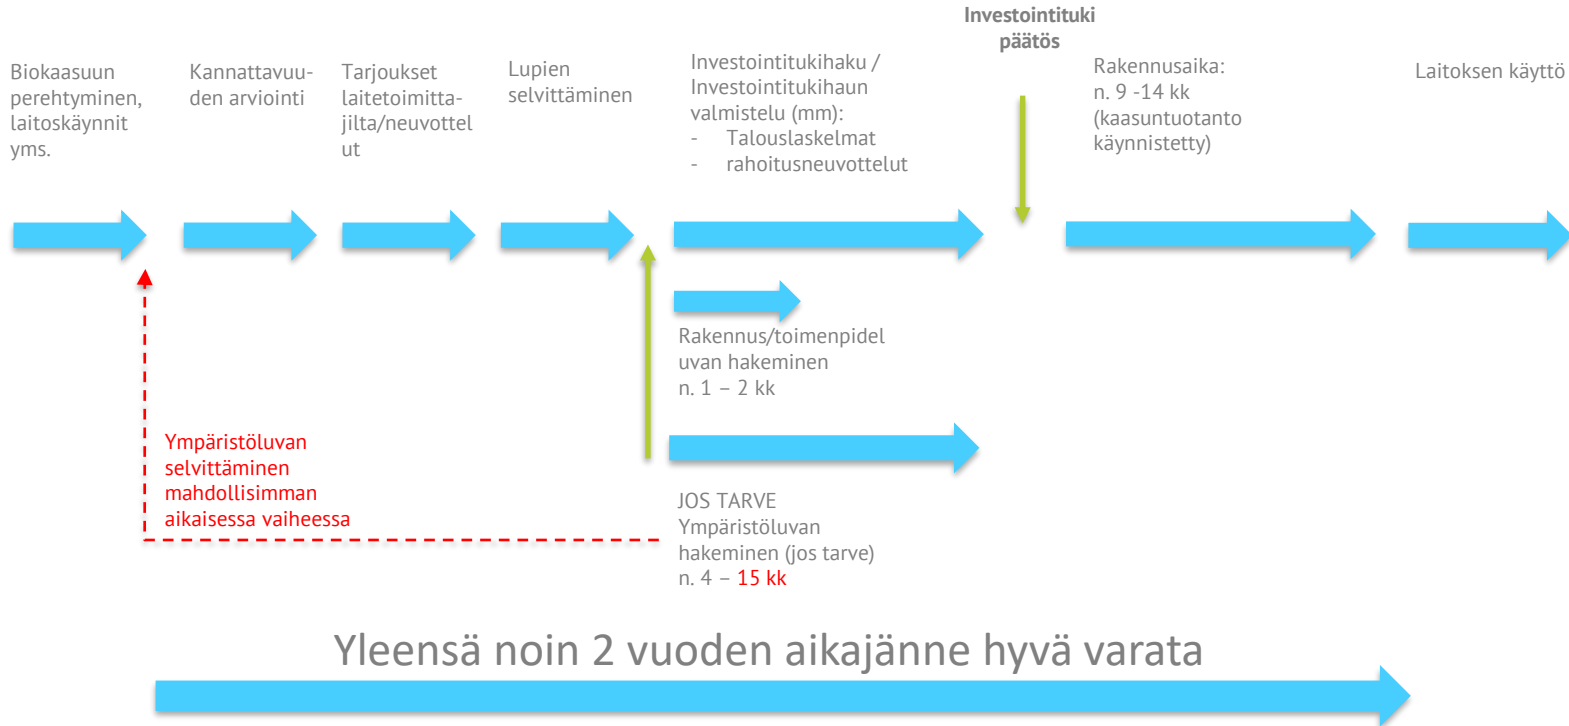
Investointituki päätös

Biokaasuun perehtyminen, laitoskäynnit yms.

Kannattavuuden arviointi

Tarjoukset laitetoimittajilta/neuvottelut

Lupien selvittäminen

Investointitukihaku / Investointitukihaun valmistelu (mm):
- Talouslaskelmat
- rahoitusneuvottelut

Rakennusaika: n. 9 -14 kk (kaasuntuotanto käynnistetty)

Laitoksen käyttö

Rakennus/toimenpideluvan hakeminen n. 1 – 2 kk

Ympäristöluvan selvittäminen mahdollisimman aikaisessa vaiheessa

JOS TARVE Ympäristöluvan hakeminen (jos tarve) n. 4 – 15 kk

Yleensä noin 2 vuoden aikajänne hyvä varata